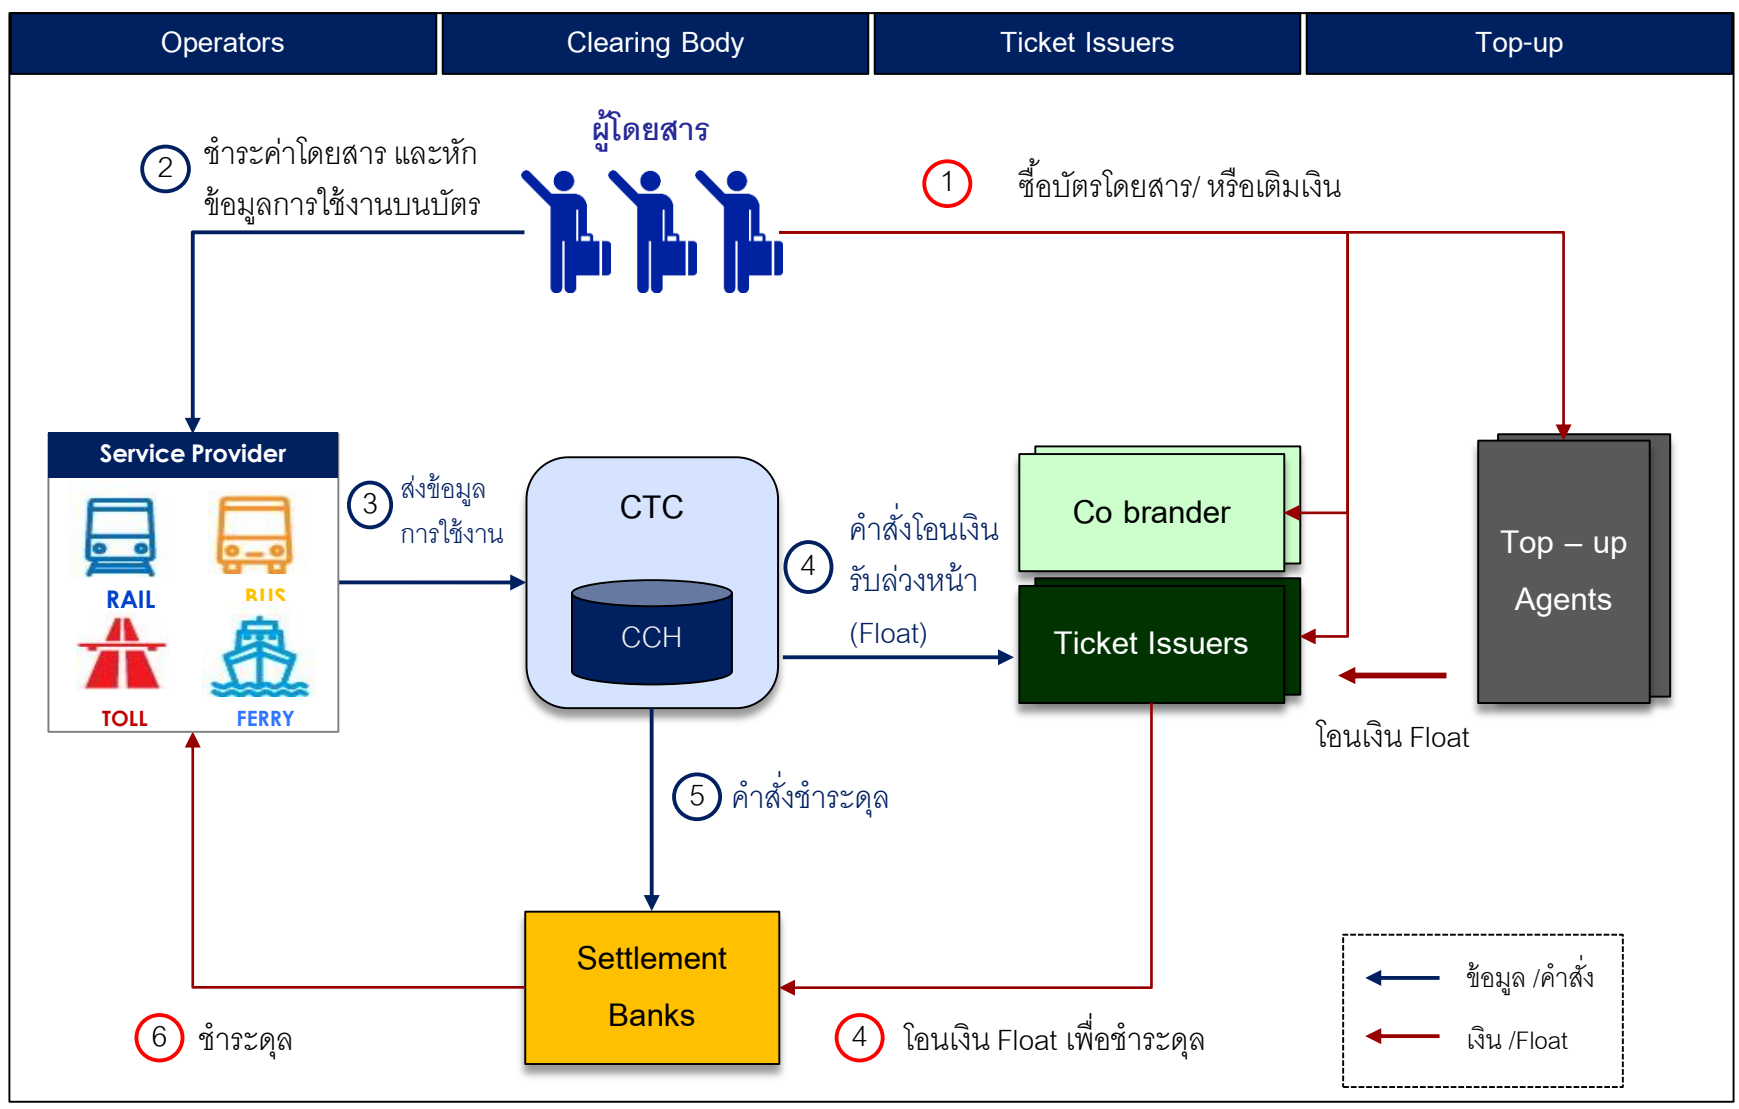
Operators | Clearing Body | Ticket Issuers | Top-up

ผู้โดยสาร

2 ชำระค่าโดยสาร และหักข้อมูลการใช้งานบนบัตร

1 ซื้อบัตรโดยสาร/ หรือเติมเงิน

Service Provider

RAIL
BUS
TOLL
FERRY

3 ส่งข้อมูลการใช้งาน

CTC

CCH

4 คำสั่งโอนเงินรับล่วงหน้า (Float)

Co brander

Ticket Issuers

Top – up Agents

โอนเงิน Float

5 คำสั่งชำระดุล

Settlement Banks

6 ชำระดุล

4 โอนเงิน Float เพื่อชำระดุล

ข้อมูล /คำสั่ง

เงิน /Float